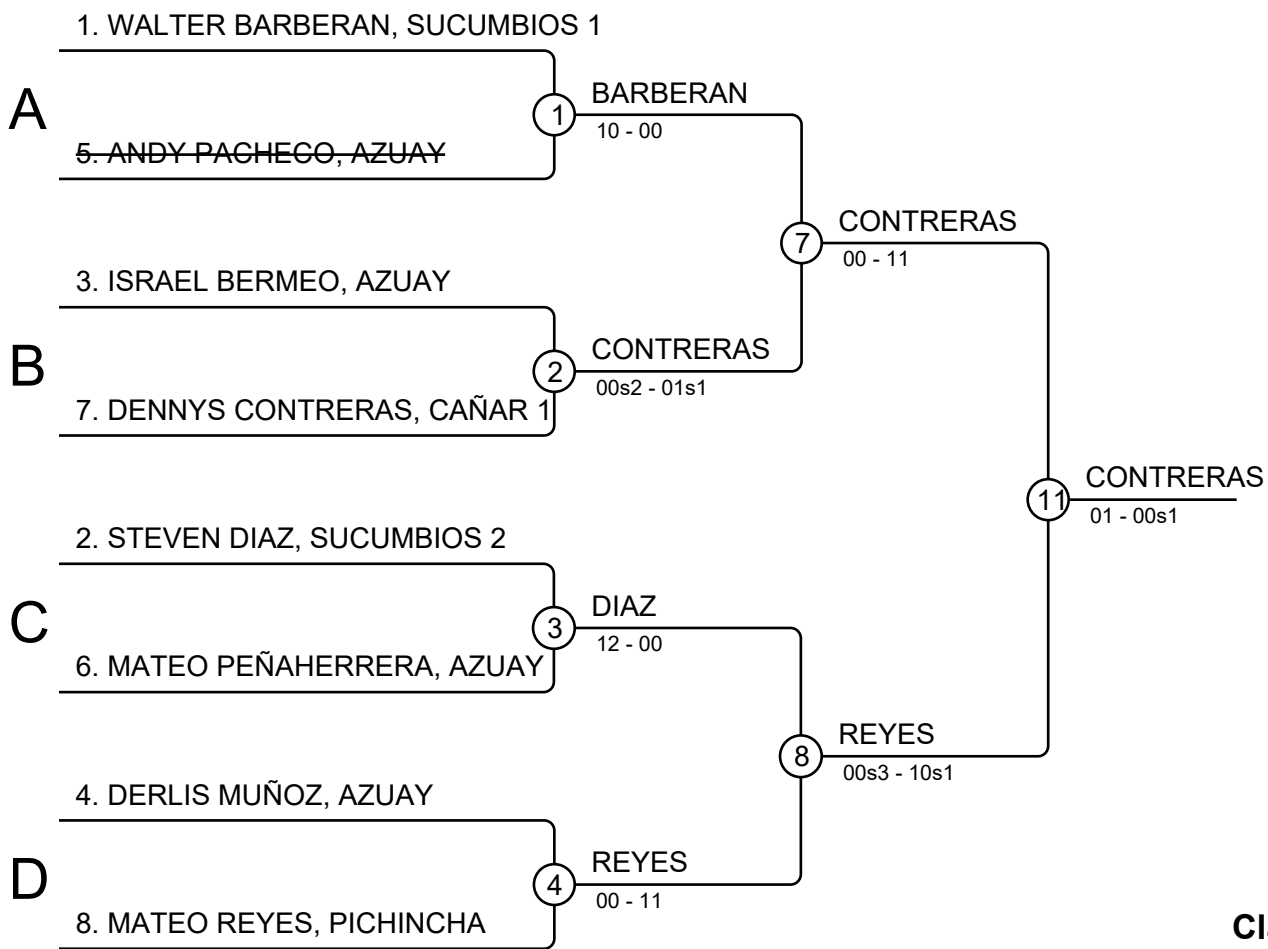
1. WALTER BARBERAN, SUCUMBIOS 1

A

5. ANDY PACHECO, AZUAY

1

BARBERAN
10 - 00

7

CONTRERAS
00 - 11

3. ISRAEL BERMEO, AZUAY

B

7. DENNYS CONTRERAS, CAÑAR 1

2

CONTRERAS
00s2 - 01s1

11

CONTRERAS
01 - 00s1

2. STEVEN DIAZ, SUCUMBIOS 2

C

6. MATEO PEÑAHERRERA, AZUAY

3

DIAZ
12 - 00

8

REYES
00s3 - 10s1

4. DERLIS MUÑOZ, AZUAY

D

8. MATEO REYES, PICHINCHA

4

REYES
00 - 11

Cl